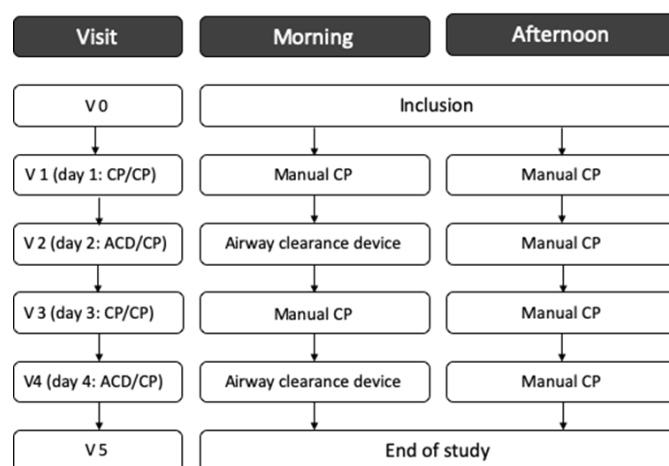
| Visit | Morning | Afternoon |
|---|---|---|
| V 0 | Inclusion | |
| V 1 (day 1: CP/CP) | Manual CP | Manual CP |
| V 2 (day 2: ACD/CP) | Airway clearance device | Manual CP |
| V 3 (day 3: CP/CP) | Manual CP | Manual CP |
| V4 (day 4: ACD/CP) | Airway clearance device | Manual CP |
| V 5 | End of study | |